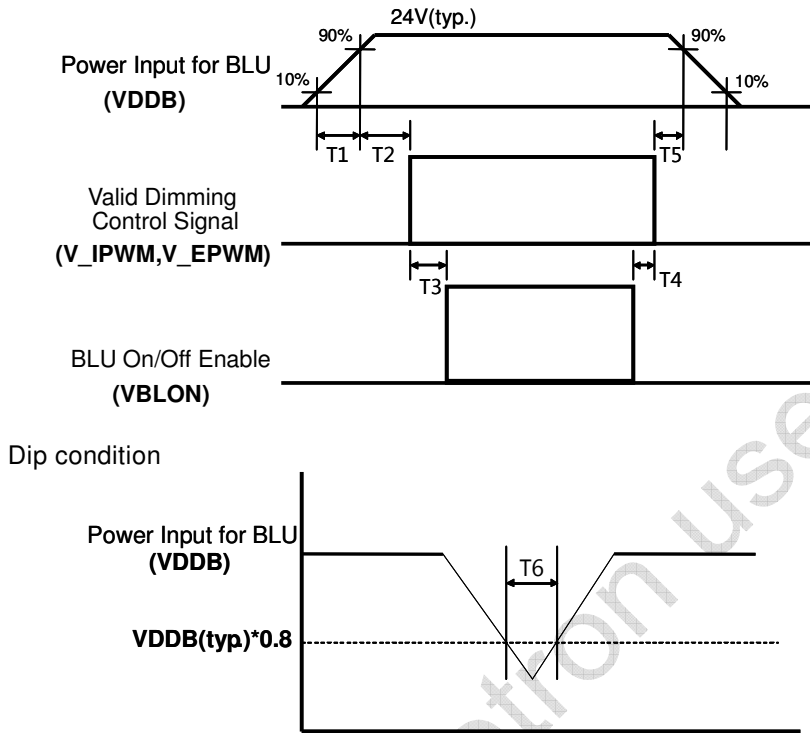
24V(typ.)

90%

90%

Power Input for BLU

10%

10%

(VDDB)

T1

T2

T5

Valid Dimming Control Signal

(V_IPWM,V_EPWM)

T3

T4

BLU On/Off Enable

(VBLON)

Dip condition

Power Input for BLU

(VDDB)

T6

VDDB(typ)*0.8

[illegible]tion use